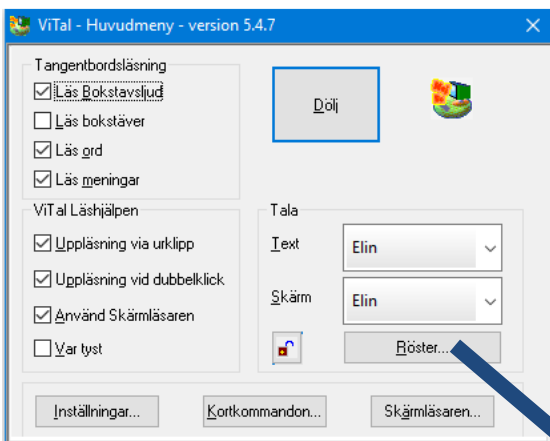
ViTal - Huvudmeny - version 5.4.7

Tangentbordsläsning
Läs Bokstavsljud
Läs bokstäver
Läs ord
Läs meningar

Dölj

ViTal Läshjälpen
Uppläsning via urklipp
Uppläsning vid dubbelklick
Använd Skärmläsaren
Var tyst

Tala
Text
Elin
Skärm
Elin
Röster...

Inställningar...
Kortkommandon...
Skärmläsaren...